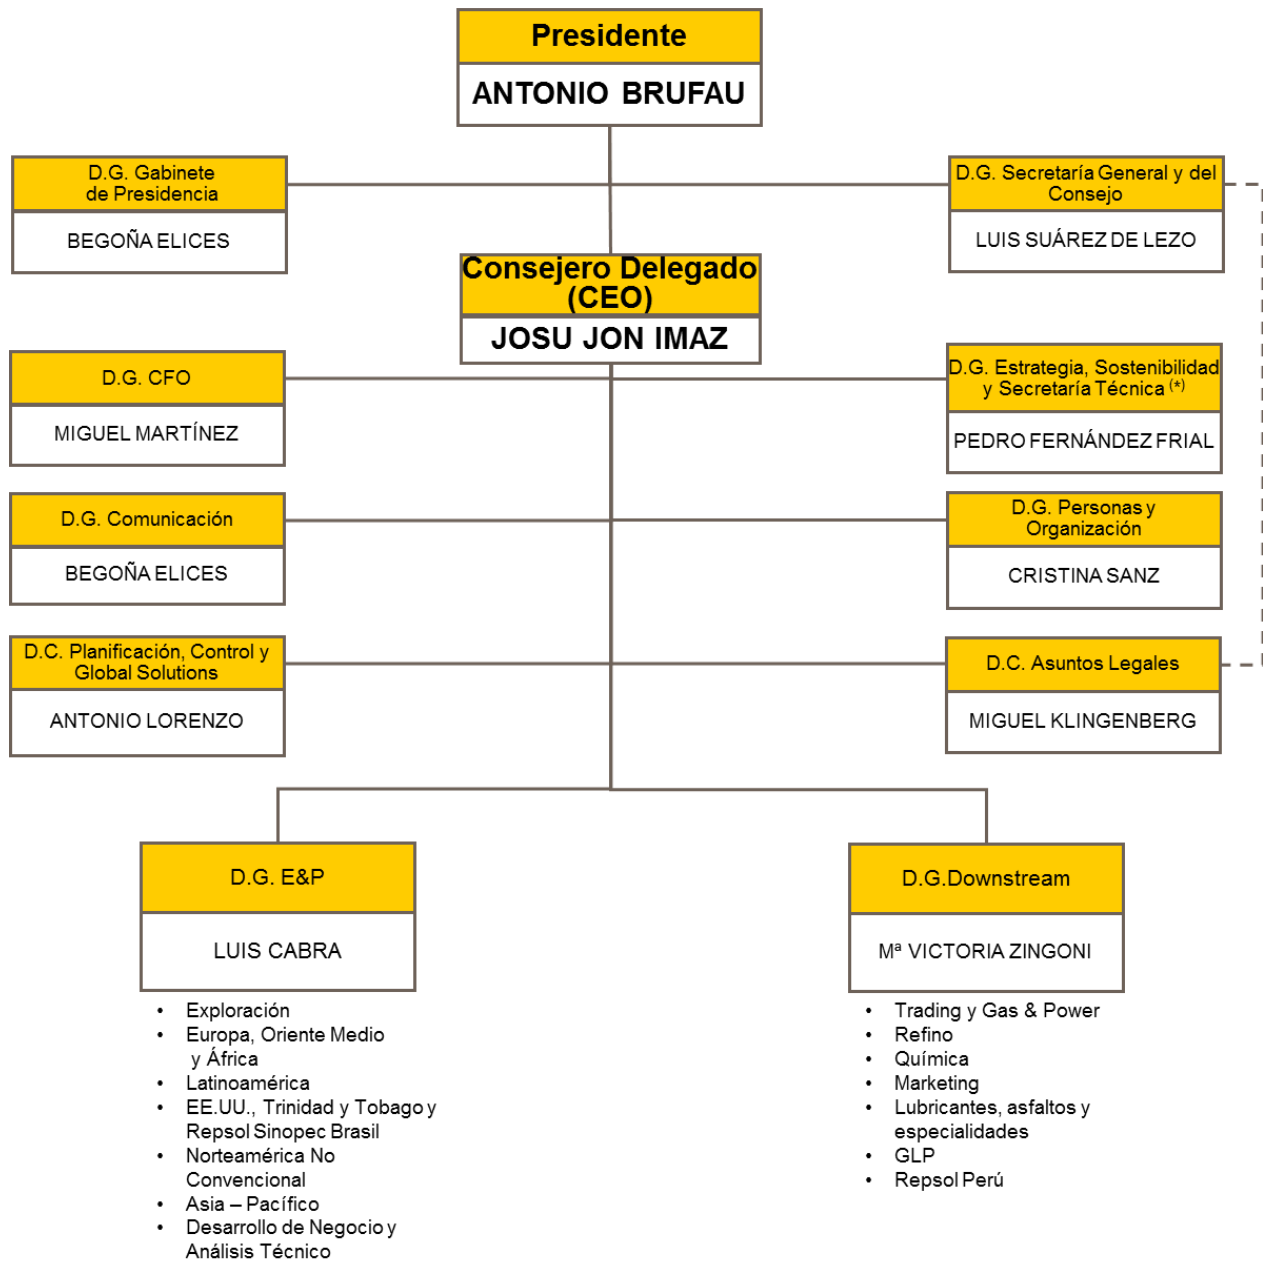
Presidente

ANTONIO BRUFAU

D.G. Gabinete de Presidencia

BEGOÑA ELICES

D.G. Secretaría General y del Consejo

LUIS SUÁREZ DE LEZO

Consejero Delegado (CEO)

JOSU JON IMAZ

D.G. CFO

MIGUEL MARTÍNEZ

D.G. Estrategia, Sostenibilidad y Secretaría Técnica $^{(*)}$

PEDRO FERNÁNDEZ FRIAL

D.G. Comunicación

BEGOÑA ELICES

D.G. Personas y Organización

CRISTINA SANZ

D.C. Planificación, Control y Global Solutions

ANTONIO LORENZO

D.C. Asuntos Legales

MIGUEL KLINGENBERG

D.G. E&P

LUIS CABRA

• Exploración
• Europa, Oriente Medio y África
• Latinoamérica
• EE.UU., Trinidad y Tobago y Repsol Sinopec Brasil
• Norteamérica No Convencional
• Asia – Pacífico
• Desarrollo de Negocio y Análisis Técnico

D.G.Downstream

Mª VICTORIA ZINGONI

• Trading y Gas & Power
• Refino
• Química
• Marketing
• Lubricantes, asfaltos y especialidades
• GLP
• Repsol Perú